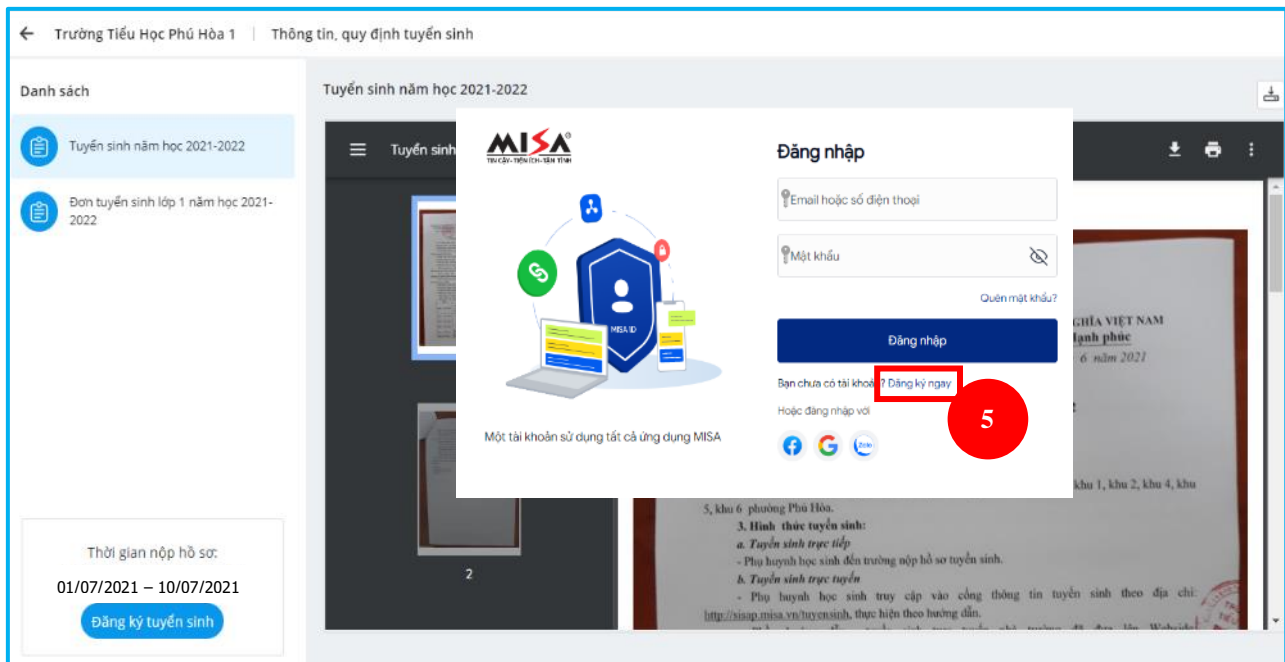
Trường Tiểu Học Phú Hòa 1 | Thông tin, quy định tuyển sinh

Danh sách

Tuyển sinh năm học 2021-2022

Đơn tuyển sinh lớp 1 năm học 2021-2022

Thời gian nộp hồ sơ:

01/07/2021 – 10/07/2021

Đăng ký tuyển sinh

Tuyển sinh năm học 2021-2022

Tuyển sinh

2

MISA
TIN CẬY - TIỆN ÍCH - TẬN TÌNH

MISA ID

Một tài khoản sử dụng tất cả ứng dụng MISA

Đăng nhập

Email hoặc số điện thoại

Mật khẩu

Quên mật khẩu?

Đăng nhập

Bạn chưa có tài khoản? Đăng ký ngay

5

Hoặc đăng nhập với

Zalo

NGHĨA VIỆT NAM
Hạnh phúc
6 năm 2021

khu 1, khu 2, khu 4, khu 5, khu 6 phường Phú Hòa.

3. Hình thức tuyển sinh:

a. Tuyển sinh trực tiếp

- Phụ huynh học sinh đến trường nộp hồ sơ tuyển sinh.

b. Tuyển sinh trực tuyến

- Phụ huynh học sinh truy cập vào cổng thông tin tuyển sinh theo địa chỉ: http://sisap.misa.vn/tuyensinh, thực hiện theo hướng dẫn.